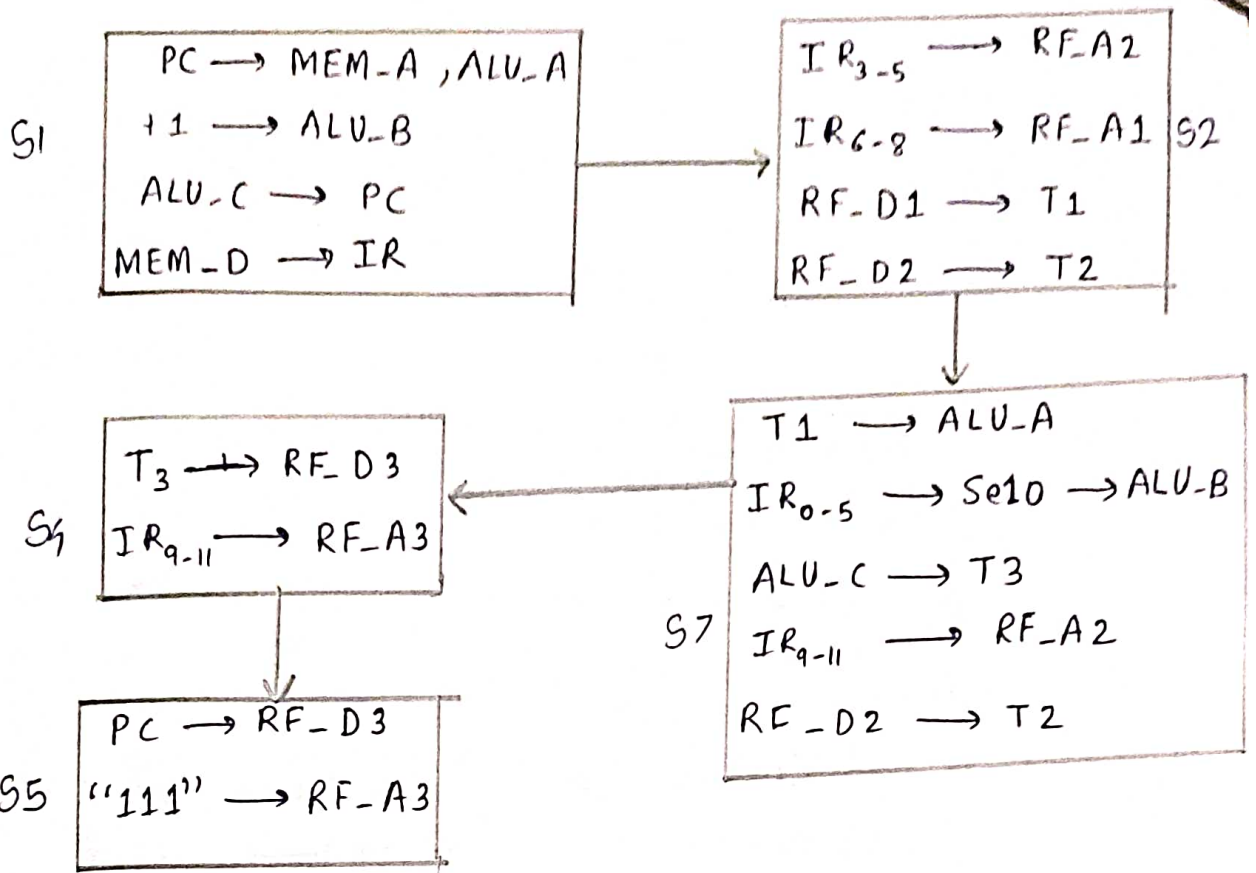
S1
PC → MEM_A , ALU_A
+1 → ALU_B
ALU_C → PC
MEM_D → IR

S2
$IR_{3-5}$ → RF_A2
$IR_{6-8}$ → RF_A1
RF_D1 → T1
RF_D2 → T2

S7
T1 → ALU_A
$IR_{0-5}$ → Se10 → ALU_B
ALU_C → T3
$IR_{9-11}$ → RF_A2
RF_D2 → T2

S4
$T_3$ → RF_D3
$IR_{9-11}$ → RF_A3

S5
PC → RF_D3
"111" → RF_A3